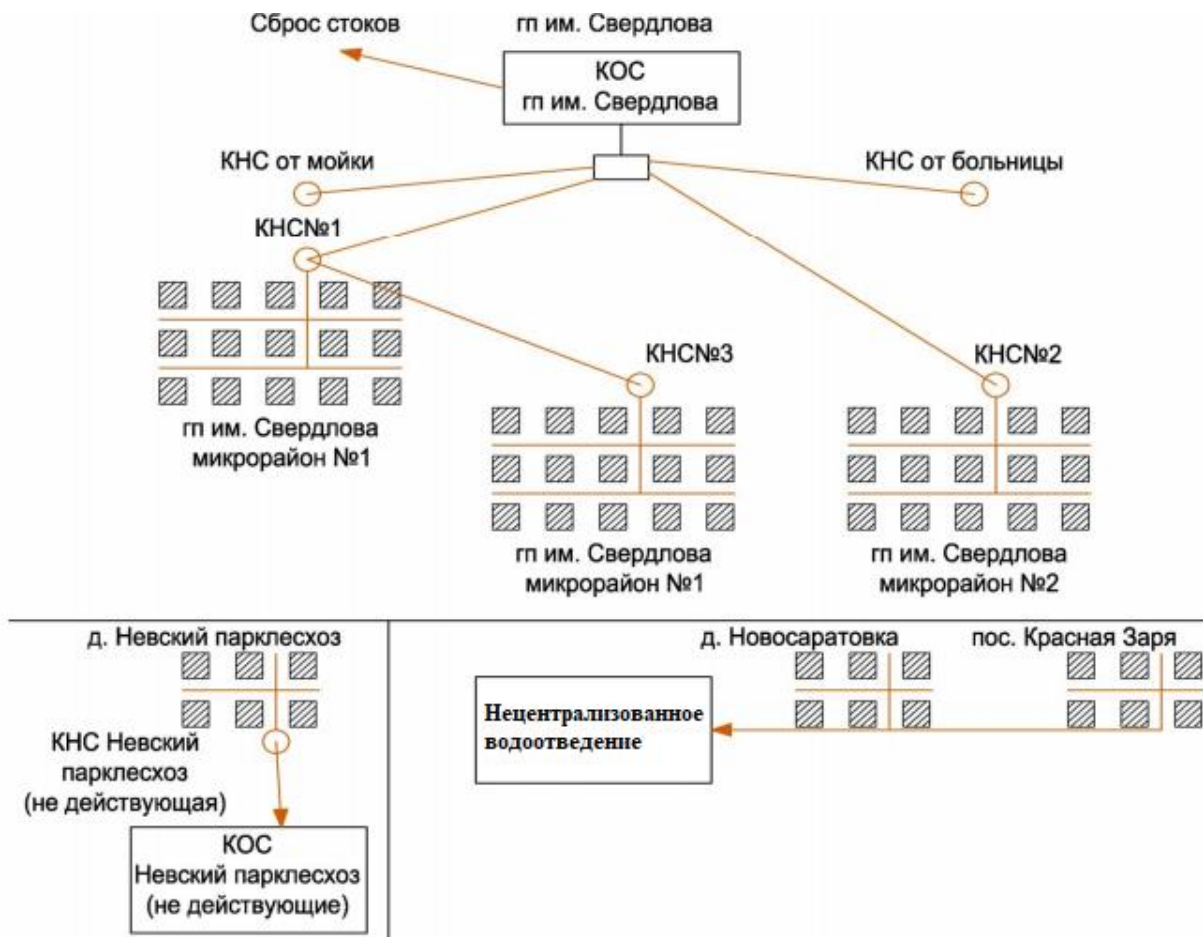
Сброс стоков

гп им. Свердлова

КОС
гп им. Свердлова

КНС от мойки

КНС от больницы

КНС№1

КНС№3

КНС№2

гп им. Свердлова
микрорайон №1

гп им. Свердлова
микрорайон №1

гп им. Свердлова
микрорайон №2

д. Невский парклесхоз

КНС Невский парклесхоз (не действующая)

КОС
Невский парклесхоз
(не действующие)

д. Новосаратовка

пос. Красная Заря

Нецентрализованное водоотведение